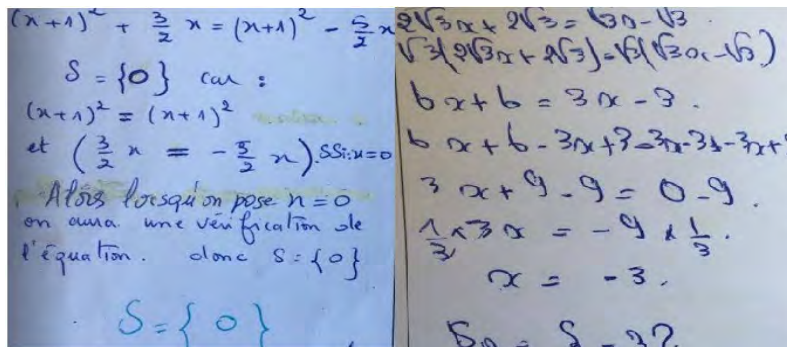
$(x+1)^2 + \frac{3}{2}x = (x+1)^2 - \frac{3}{2}x$

$S = \{0\}$ car :

$(x+1)^2 = (x+1)^2$

et $(\frac{3}{2}x = -\frac{3}{2}x)$ SSi $x=0$

Alors lorsqu'on pose $x=0$ on aura une vérification de l'équation. donc $S = \{0\}$

$S = \{0\}$

$2\sqrt{3}x + 2\sqrt{3} = \sqrt{3}x - \sqrt{3}$

$\sqrt{3}(2\sqrt{3}x + 2\sqrt{3}) = \sqrt{3}(\sqrt{3}x - \sqrt{3})$

$6x + 6 = 3x - 3$

$6x + 6 - 3x + 3 = 3x - 3 - 3x +$ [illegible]

$3x + 9 - 9 = 0 - 9$

$\frac{1}{3} \times 3x = -9 \times \frac{1}{3}$

$x = -3$

$S$ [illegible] $S - 3$ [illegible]